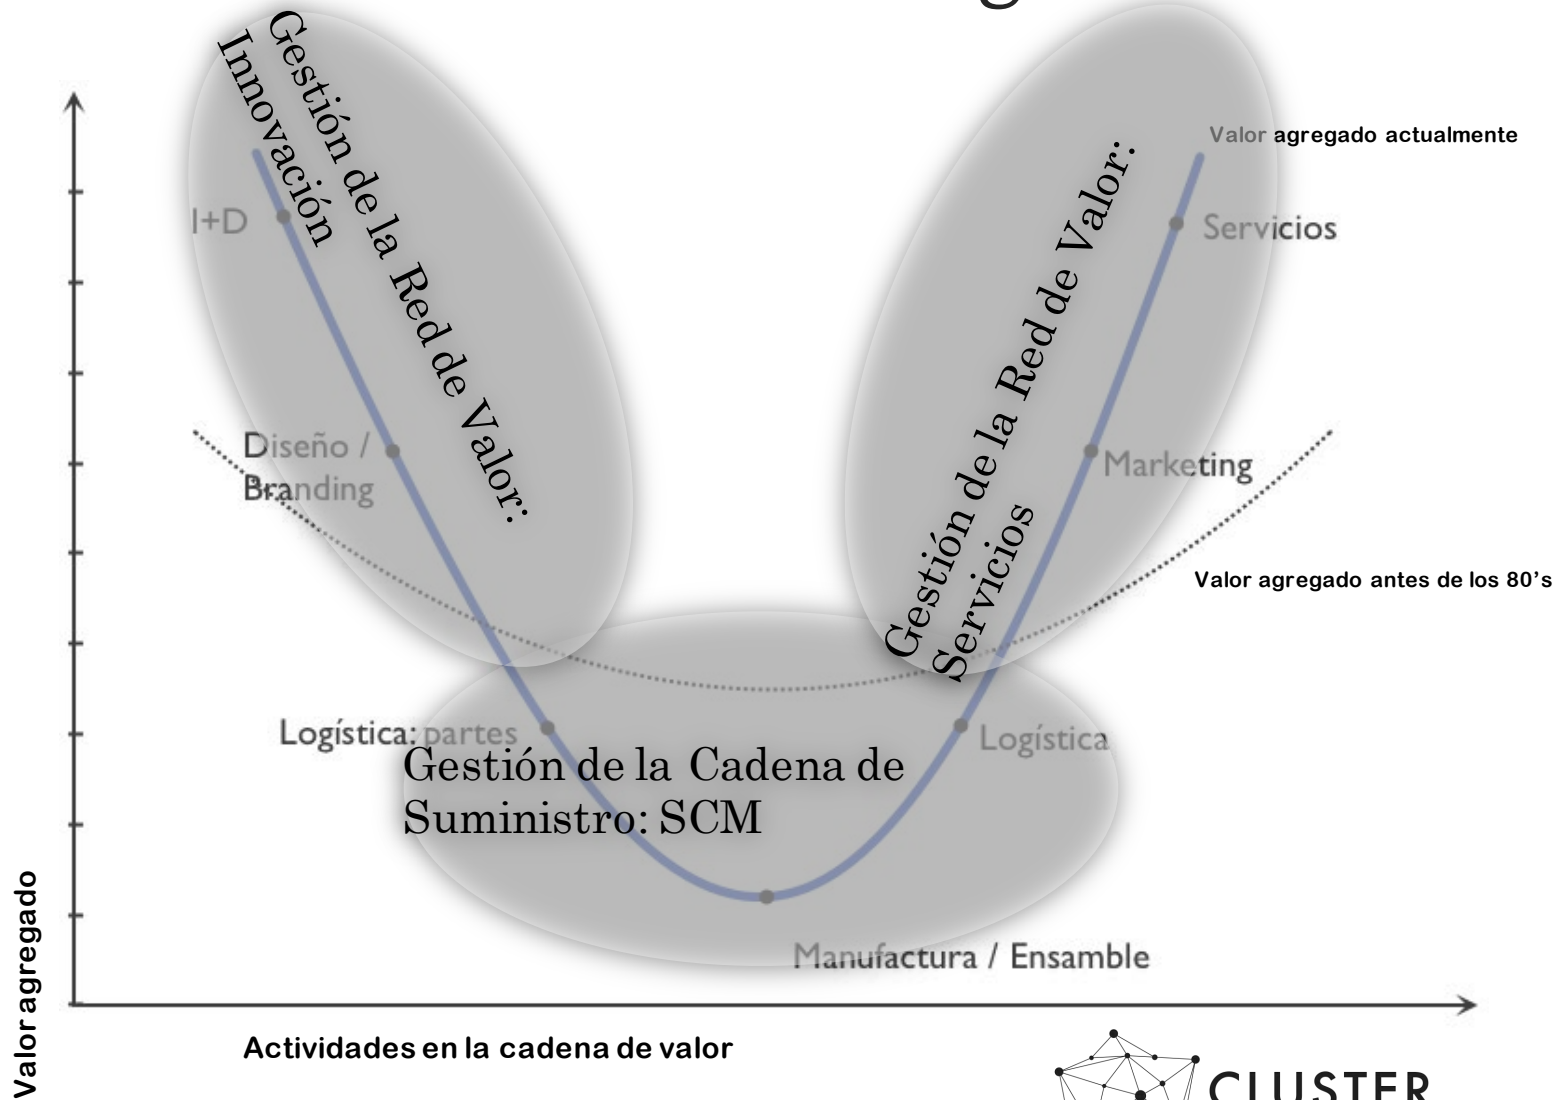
Gestión de la Red de Valor: Innovación

Gestión de la Red de Valor: Servicios

Valor agregado actualmente

I+D

Servicios

Diseño / Branding

Marketing

Valor agregado antes de los 80's

Logística: partes

Logística

Gestión de la Cadena de Suministro: SCM

Manufactura / Ensamble

Valor agregado

Actividades en la cadena de valor

CLUSTER